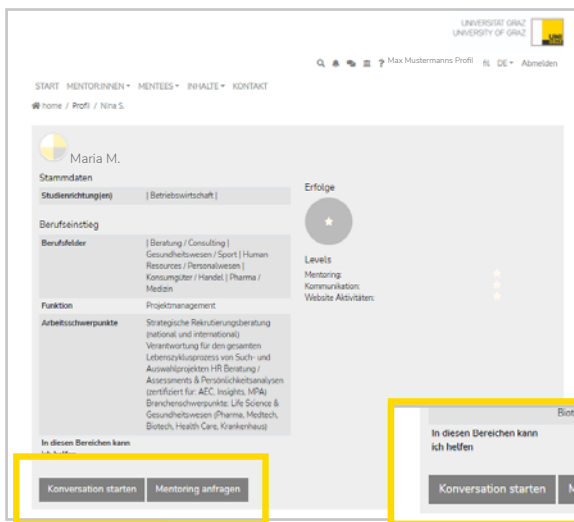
UNIVERSITÄT GRAZ
UNIVERSITY OF GRAZ

Max Mustermanns Profil DE Abmelden

START MENTOR:INNEN MENTEES INHALTE KONTAKT

home / Profil / Nina S.

Maria M.

Stammdaten

| Studienrichtung(en) | \| Betriebswirtschaft \| |
|---|---|

Berufseinstieg

| Berufsfelder | \| Beratung / Consulting \| Gesundheitswesen / Sport \| Human Resources / Personalwesen \| Konsumgüter / Handel \| Pharma / Medizin |
|---|---|
| Funktion | Projektmanagement |
| Arbeitsschwerpunkte | Strategische Rekrutierungsberatung (national und international) Verantwortung für den gesamten Lebenszyklusprozess von Such- und Auswahlprojekten HR Beratung / Assessments & Persönlichkeitsanalysen (zertifiziert für: AEC, Insights, MPA) Branchenschwerpunkte: Life Science & Gesundheitswesen (Pharma, Medtech, Biotech, Health Care, Krankenhaus) |

In diesen Bereichen kann ich helfen

Erfolge

Levels
Mentoring:
Kommunikation:
Website Aktivitäten:

Konversation starten Mentoring anfragen

Biot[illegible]
In diesen Bereichen kann ich helfen

Konversation starten M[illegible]